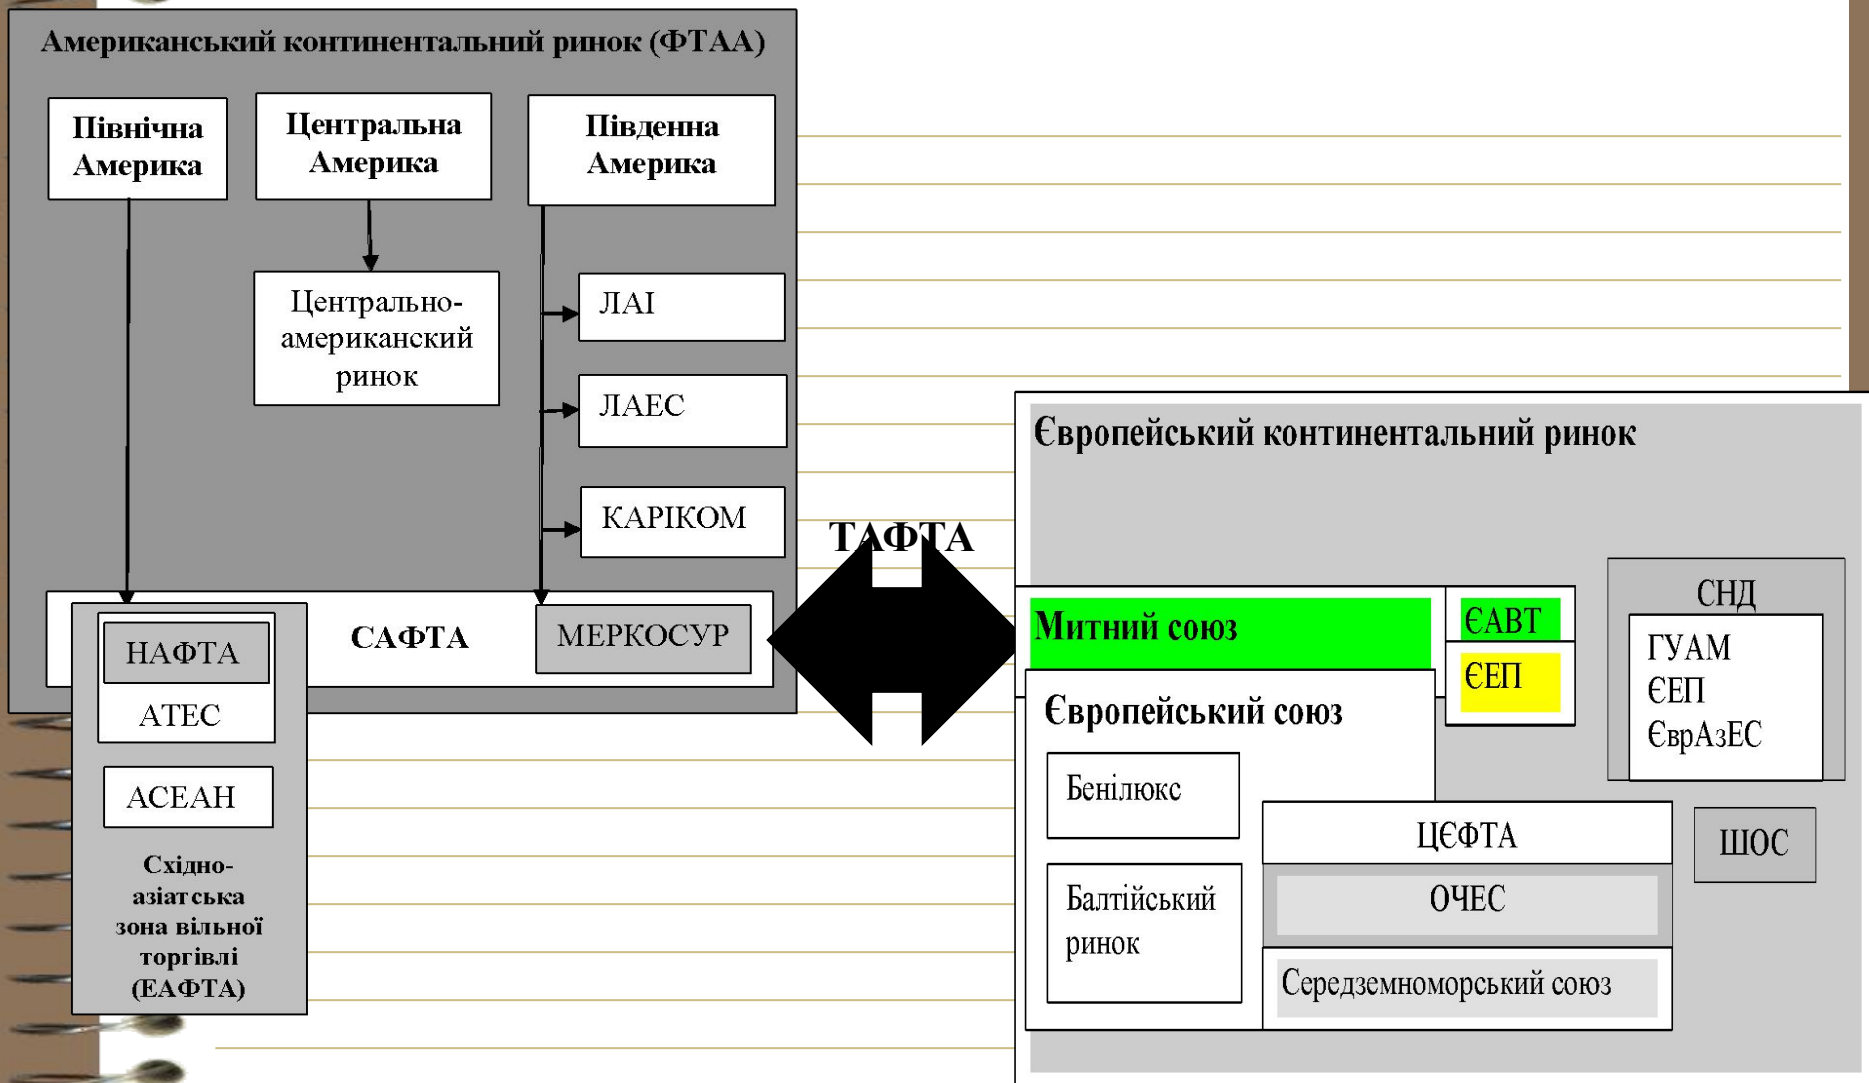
Американський континентальний ринок (ФТАА)

Північна Америка

Центральна Америка

Південна Америка

Центрально-американский ринок

ЛАІ

ЛАЕС

КАРІКОМ

САФТА

МЕРКОСУР

НАФТА

АТЕС

АСЕАН

Східно-азіатська зона вільної торгівлі (ЕАФТА)

ТАФТА

Європейський континентальний ринок

Митний союз

ЄАВТ

ЄЕП

Європейський союз

Бенілюкс

Балтійський ринок

ЦЄФТА

ОЧЕС

Середземноморський союз

СНД

ГУАМ
ЄЕП
ЄврАзЕС

ШОС